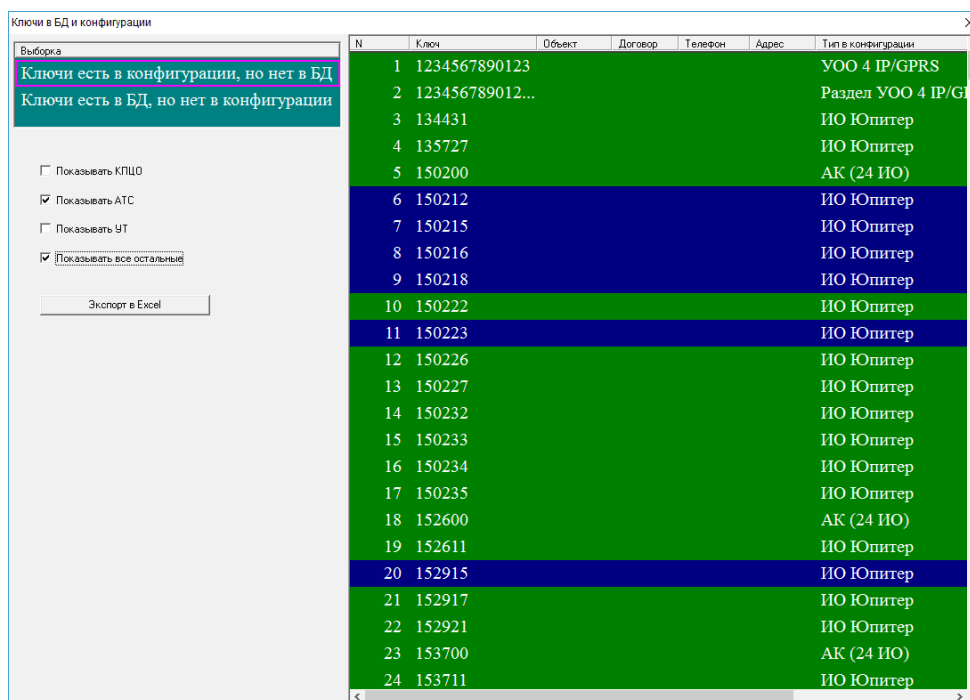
Ключи в БД и конфигурации

Выборка

Ключи есть в конфигурации, но нет в БД

Ключи есть в БД, но нет в конфигурации

Показывать КПЦО

Показывать АТС

Показывать УТ

Показывать все остальные

Экспорт в Excel

| N | Ключ | Объект | Договор | Телефон | Адрес | Тип в конфигурации |
|---|---|---|---|---|---|---|
| 1 | 1234567890123 | | | | | УОО 4 IP/GPRS |
| 2 | 123456789012... | | | | | Раздел УОО 4 IP/G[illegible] |
| 3 | 134431 | | | | | ИО Юпитер |
| 4 | 135727 | | | | | ИО Юпитер |
| 5 | 150200 | | | | | АК (24 ИО) |
| 6 | 150212 | | | | | ИО Юпитер |
| 7 | 150215 | | | | | ИО Юпитер |
| 8 | 150216 | | | | | ИО Юпитер |
| 9 | 150218 | | | | | ИО Юпитер |
| 10 | 150222 | | | | | ИО Юпитер |
| 11 | 150223 | | | | | ИО Юпитер |
| 12 | 150226 | | | | | ИО Юпитер |
| 13 | 150227 | | | | | ИО Юпитер |
| 14 | 150232 | | | | | ИО Юпитер |
| 15 | 150233 | | | | | ИО Юпитер |
| 16 | 150234 | | | | | ИО Юпитер |
| 17 | 150235 | | | | | ИО Юпитер |
| 18 | 152600 | | | | | АК (24 ИО) |
| 19 | 152611 | | | | | ИО Юпитер |
| 20 | 152915 | | | | | ИО Юпитер |
| 21 | 152917 | | | | | ИО Юпитер |
| 22 | 152921 | | | | | ИО Юпитер |
| 23 | 153700 | | | | | АК (24 ИО) |
| 24 | 153711 | | | | | ИО Юпитер |